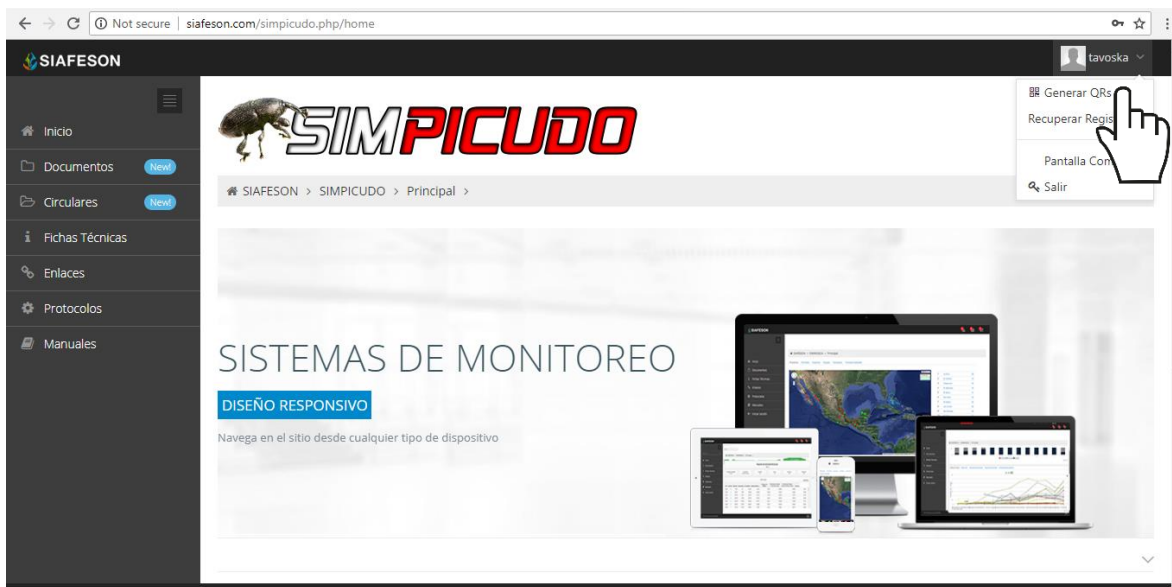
Not secure | siafeson.com/simpicudo.php/home

SIAFESON

tavoska

Inicio
Documentos New!
Circulares New!
Fichas Técnicas
Enlaces
Protocolos
Manuales

SIMPICUDO

Generar QRs
Recuperar Regis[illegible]
Pantalla Con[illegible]
Salir

SIAFESON > SIMPICUDO > Principal >

SISTEMAS DE MONITOREO

DISEÑO RESPONSIVO

Navega en el sitio desde cualquier tipo de dispositivo